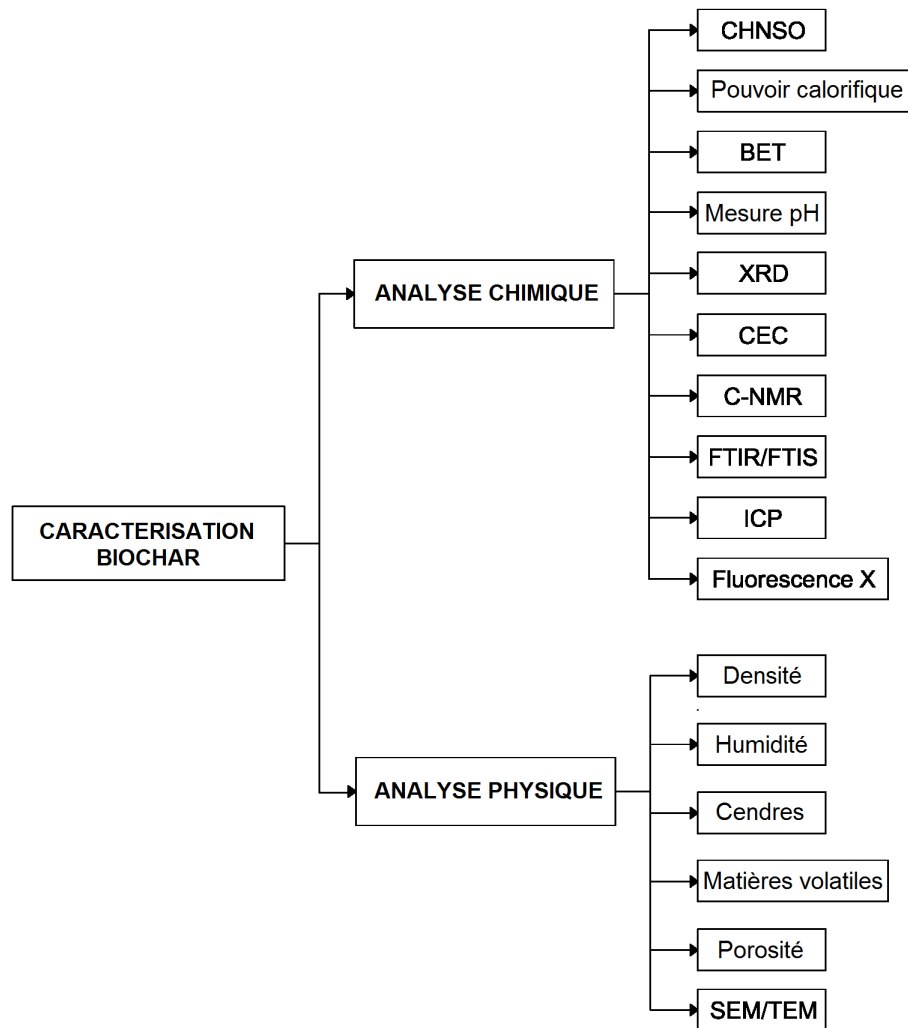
CARACTERISATION BIOCHAR

ANALYSE CHIMIQUE

CHNSO

Pouvoir calorifique

BET

Mesure pH

XRD

CEC

C-NMR

FTIR/FTIS

ICP

Fluorescence X

ANALYSE PHYSIQUE

Densité

Humidité

Cendres

Matières volatiles

Porosité

SEM/TEM